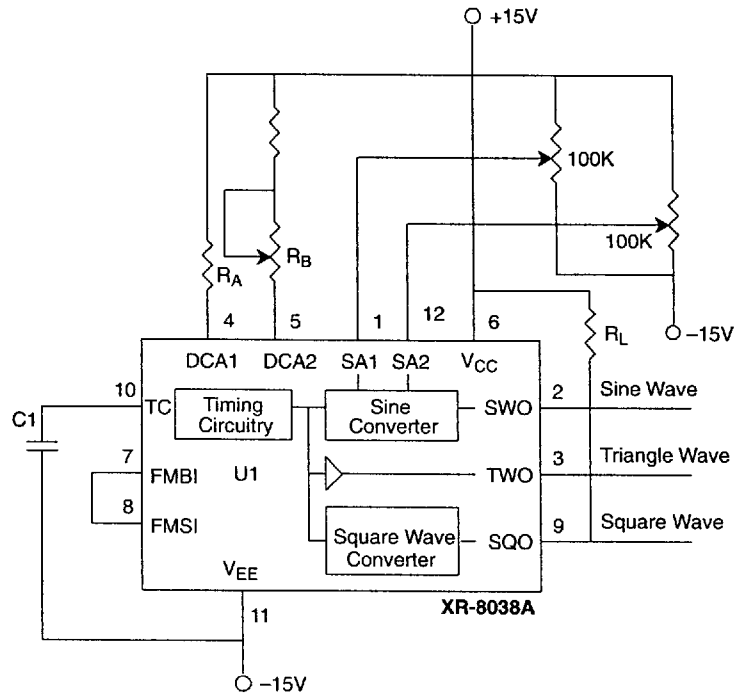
+15V

100K

100K

$R_B$

$R_A$

$R_L$

–15V

4 5 1 12 6

DCA1 DCA2 SA1 SA2 $V_{CC}$

10 TC

Timing Circuitry

Sine Converter

SWO 2

Sine Wave

C1

7 FMBI

U1

TWO 3

Triangle Wave

8 FMSI

Square Wave Converter

SQO 9

Square Wave

$V_{EE}$

XR-8038A

11

–15V